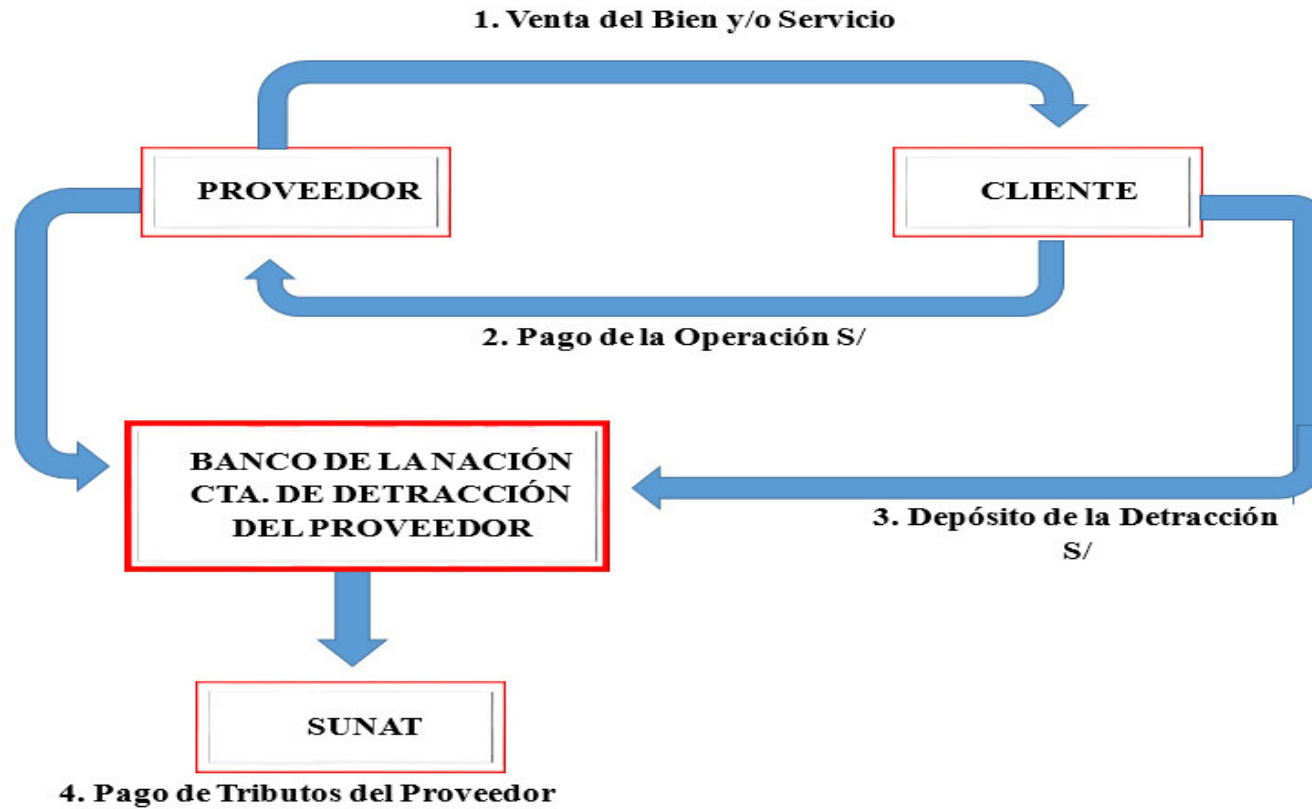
1. Venta del Bien y/o Servicio

PROVEEDOR

CLIENTE

2. Pago de la Operación S/

BANCO DE LA NACIÓN
CTA. DE DETRACCIÓN
DEL PROVEEDOR

3. Depósito de la Detracción S/

SUNAT

4. Pago de Tributos del Proveedor